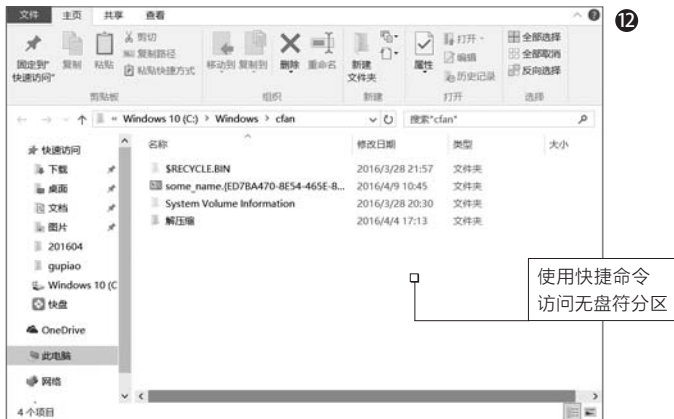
⓬

文件 主页 共享 查看

固定到"快速访问" 复制 粘贴 剪切 复制路径 粘贴快捷方式 剪贴板

移动到 复制到 删除 重命名 组织

新建文件夹 新建

属性 打开 编辑 历史记录 打开

全部选择 全部取消 反向选择 选择

« Windows 10 (C:) › Windows › cfan

搜索"cfan"

| 名称 | 修改日期 | 类型 | 大小 |
|---|---|---|---|
| $RECYCLE.BIN | 2016/3/28 21:57 | 文件夹 | |
| some_name.{ED7BA470-8E54-465E-8... | 2016/4/9 10:45 | 文件夹 | |
| System Volume Information | 2016/3/28 20:30 | 文件夹 | |
| 解压缩 | 2016/4/4 17:13 | 文件夹 | |

快速访问
下载
桌面
文档
图片
201604
gupiao
Windows 10 (C
快盘
OneDrive
此电脑
网络

4 个项目

使用快捷命令访问无盘符分区